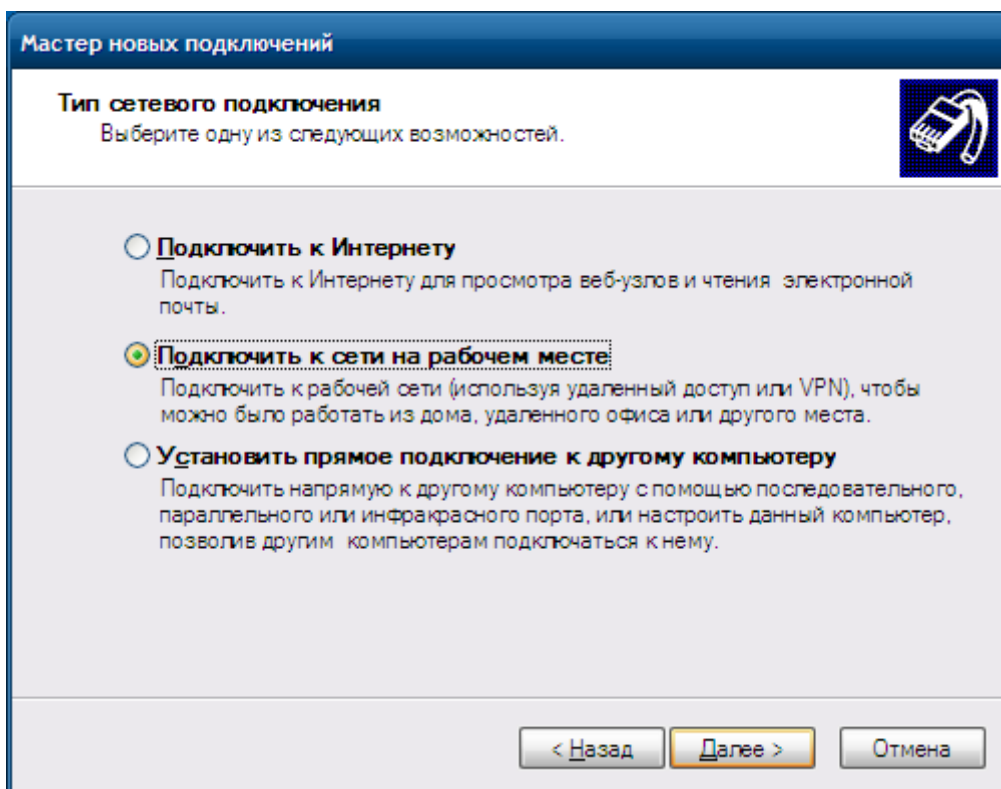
Мастер новых подключений

Тип сетевого подключения
Выберите одну из следующих возможностей.

Подключить к Интернету
Подключить к Интернету для просмотра веб-узлов и чтения электронной почты.

Подключить к сети на рабочем месте
Подключить к рабочей сети (используя удаленный доступ или VPN), чтобы можно было работать из дома, удаленного офиса или другого места.

Установить прямое подключение к другому компьютеру
Подключить напрямую к другому компьютеру с помощью последовательного, параллельного или инфракрасного порта, или настроить данный компьютер, позволив другим компьютерам подключаться к нему.

< Назад
Далее >
Отмена